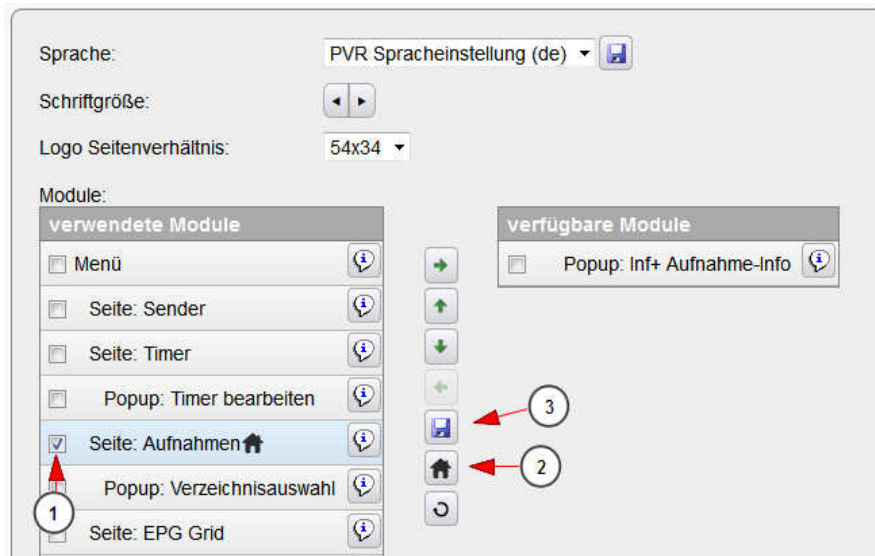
Sprache:
PVR Spracheinstellung (de)

Schriftgröße:

Logo Seitenverhältnis:
54x34

Module:

| verwendete Module |
|---|
| Menü |
| Seite: Sender |
| Seite: Timer |
| Popup: Timer bearbeiten |
| Seite: Aufnahmen |
| Popup: Verzeichnisauswahl |
| Seite: EPG Grid |

| verfügbare Module |
|---|
| Popup: Inf+ Aufnahme-Info |

3
2
1